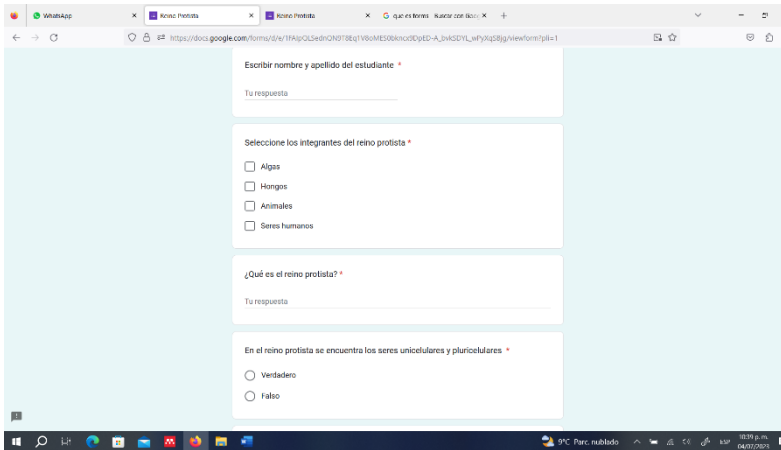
WhatsApp
Reino Protista
Reino Protista
que es forms - Buscar con Bing

https://docs.google.com/forms/d/e/1FAIpQLSedhQN978Eq1V8oME50bkncx9DpED-A_bvkSDYL_wFyXqS8jg/viewform?pli=1

Escribir nombre y apellido del estudiante *

Tu respuesta

Seleccione los integrantes del reino protista *

Algas

Hongos

Animales

Seres humanos

¿Qué es el reino protista? *

Tu respuesta

En el reino protista se encuentra los seres unicelulares y pluricelulares *

Verdadero

Falso

9°C Parc. nublado

ESP

10:39 p.m.
04/07/2023